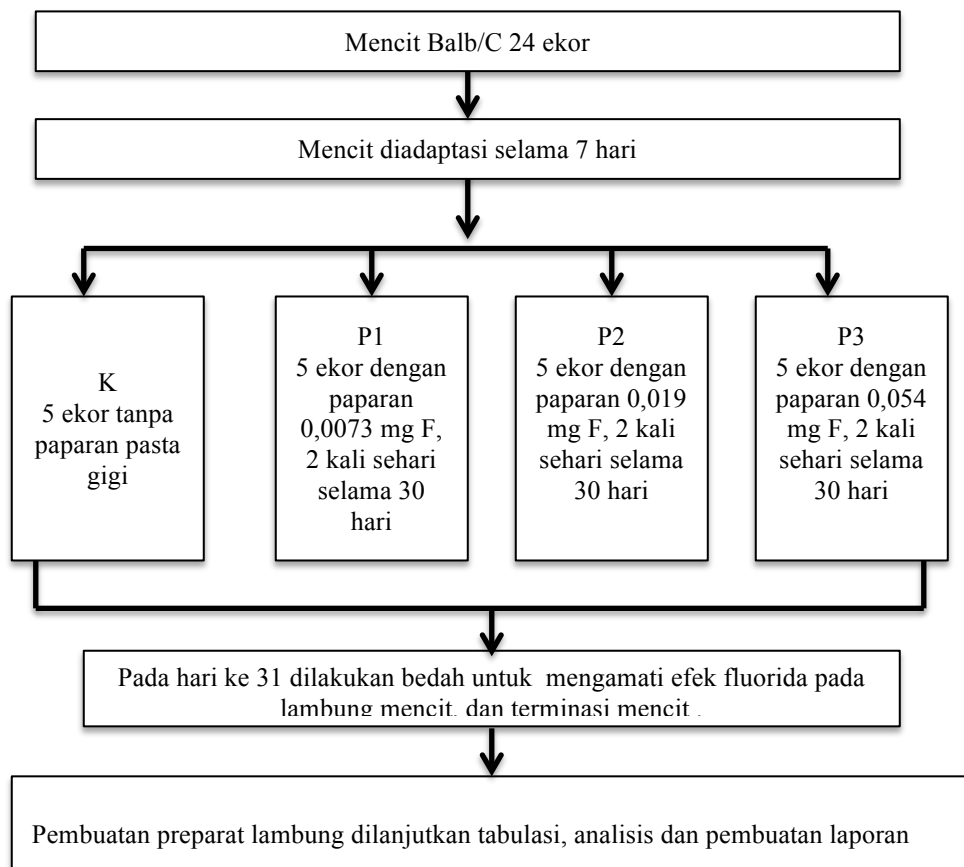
Mencit Balb/C 24 ekor

Mencit diadaptasi selama 7 hari

K
5 ekor tanpa paparan pasta gigi

P1
5 ekor dengan paparan 0,0073 mg F, 2 kali sehari selama 30 hari

P2
5 ekor dengan paparan 0,019 mg F, 2 kali sehari selama 30 hari

P3
5 ekor dengan paparan 0,054 mg F, 2 kali sehari selama 30 hari

Pada hari ke 31 dilakukan bedah untuk mengamati efek fluorida pada lambung mencit, dan terminasi mencit .

Pembuatan preparat lambung dilanjutkan tabulasi, analisis dan pembuatan laporan